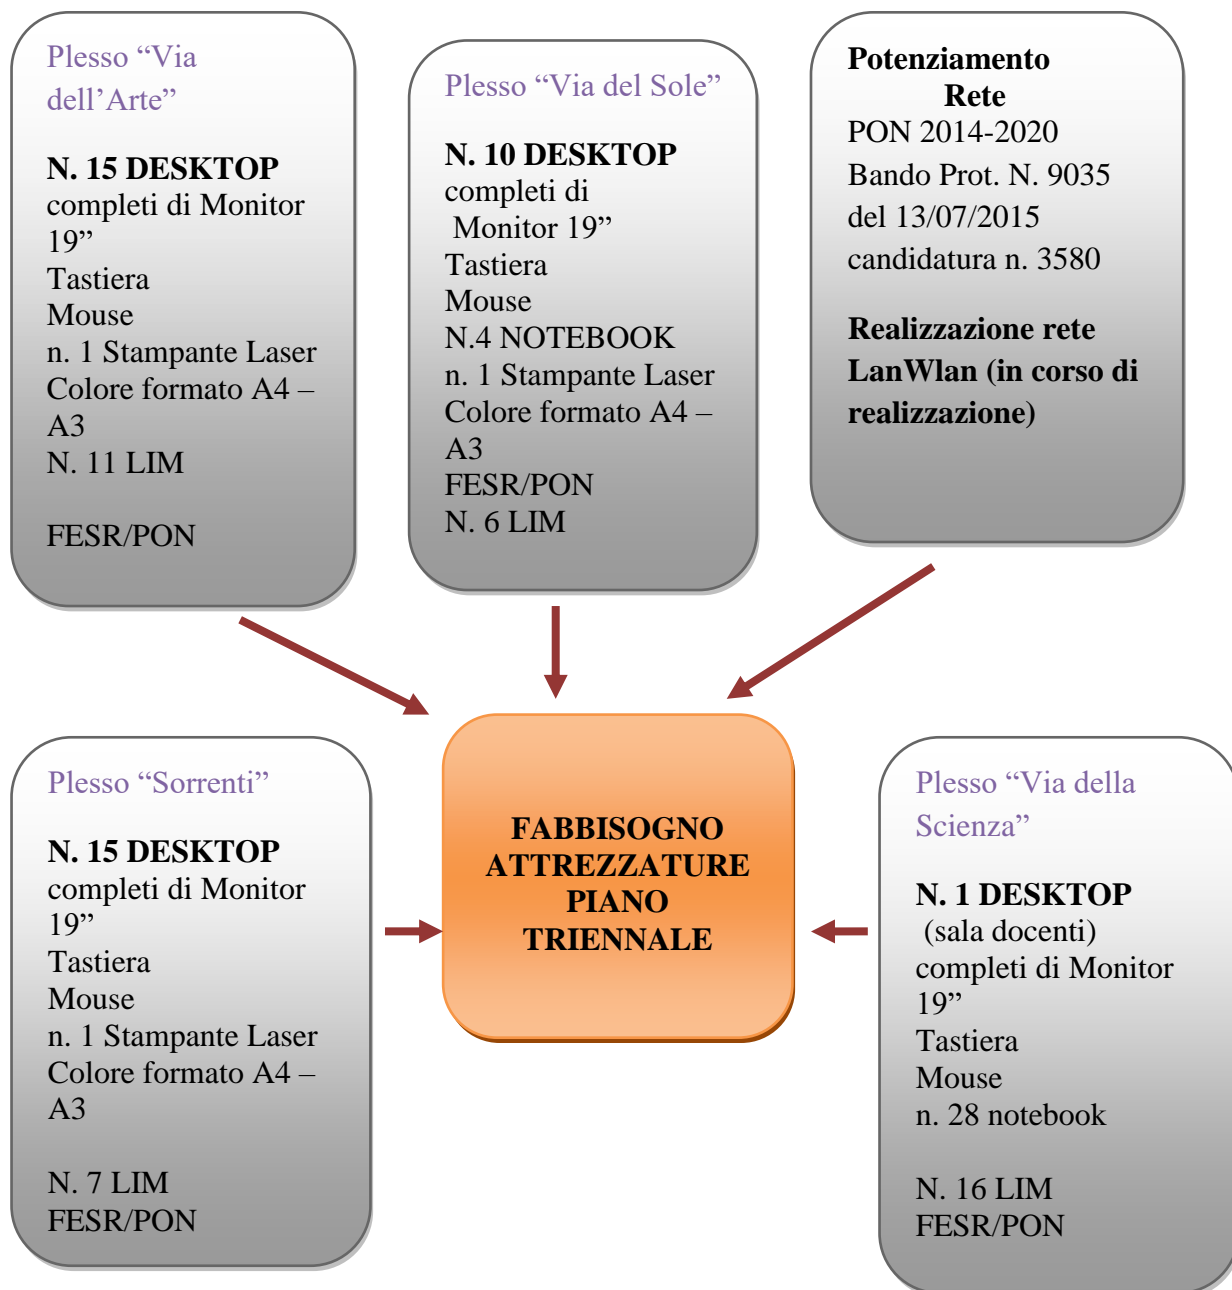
Plesso “Via dell’Arte”

**N. 15 DESKTOP** completi di Monitor 19”
Tastiera
Mouse
n. 1 Stampante Laser Colore formato A4 – A3
N. 11 LIM

FESR/PON

Plesso “Via del Sole”

**N. 10 DESKTOP** completi di Monitor 19”
Tastiera
Mouse
N.4 NOTEBOOK
n. 1 Stampante Laser Colore formato A4 – A3
FESR/PON
N. 6 LIM

**Potenziamento Rete**
PON 2014-2020
Bando Prot. N. 9035 del 13/07/2015
candidatura n. 3580

**Realizzazione rete LanWlan (in corso di realizzazione)**

Plesso “Sorrenti”

**N. 15 DESKTOP** completi di Monitor 19”
Tastiera
Mouse
n. 1 Stampante Laser Colore formato A4 – A3

N. 7 LIM
FESR/PON

**FABBISOGNO ATTREZZATURE PIANO TRIENNALE**

Plesso “Via della Scienza”

**N. 1 DESKTOP** (sala docenti)
completi di Monitor 19”
Tastiera
Mouse
n. 28 notebook

N. 16 LIM
FESR/PON